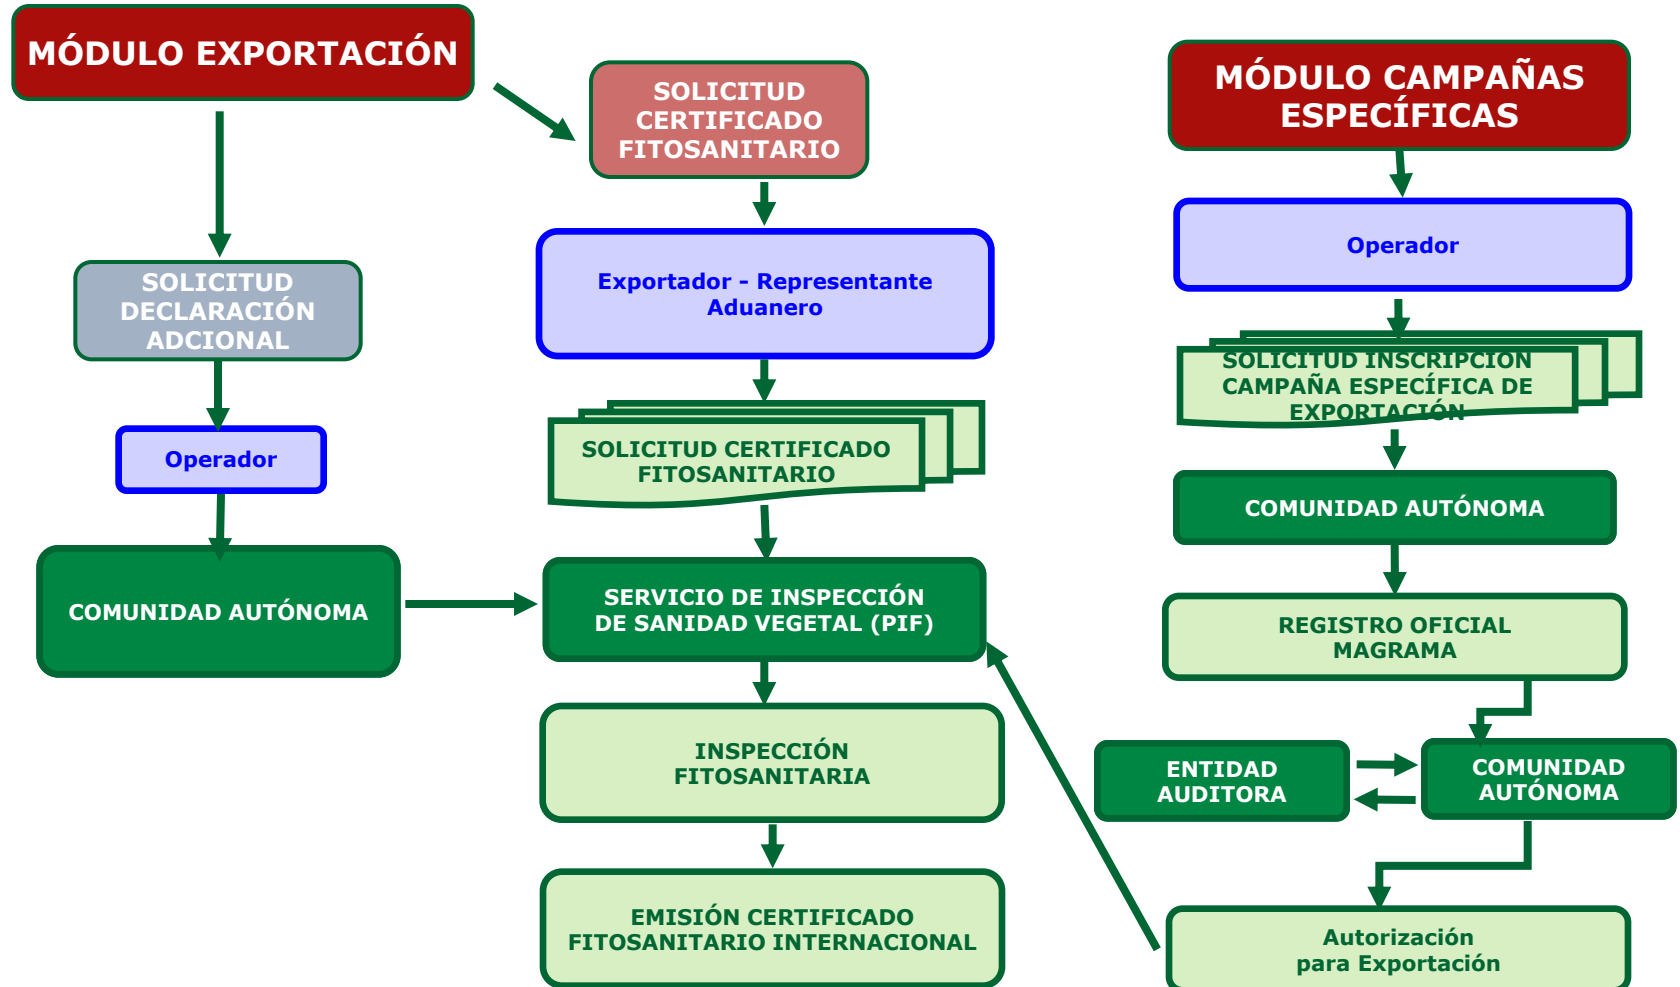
MÓDULO EXPORTACIÓN

SOLICITUD CERTIFICADO FITOSANITARIO

MÓDULO CAMPAÑAS ESPECÍFICAS

SOLICITUD DECLARACIÓN ADCIONAL

Exportador - Representante Aduanero

Operador

Operador

SOLICITUD INSCRIPCION CAMPAÑA ESPECÍFICA DE EXPORTACIÓN

SOLICITUD CERTIFICADO FITOSANITARIO

COMUNIDAD AUTÓNOMA

COMUNIDAD AUTÓNOMA

SERVICIO DE INSPECCIÓN DE SANIDAD VEGETAL (PIF)

REGISTRO OFICIAL MAGRAMA

INSPECCIÓN FITOSANITARIA

ENTIDAD AUDITORA

COMUNIDAD AUTÓNOMA

EMISIÓN CERTIFICADO FITOSANITARIO INTERNACIONAL

Autorización para Exportación